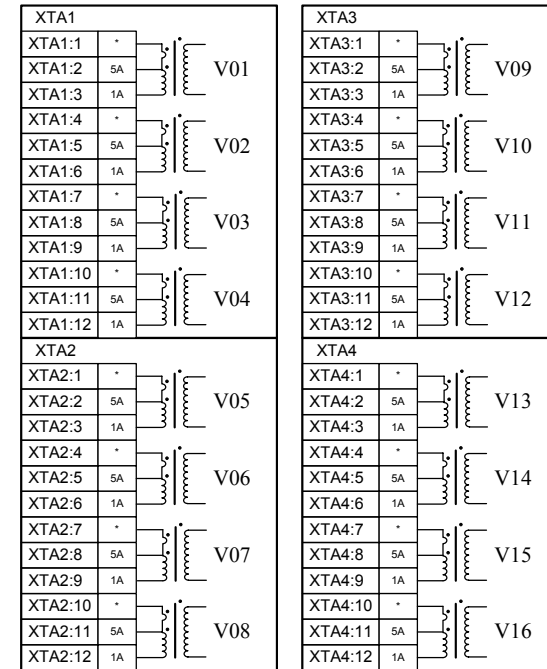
XTA1

| XTA1:1 | * |
|---|---|
| XTA1:2 | 5A |
| XTA1:3 | 1A |
| XTA1:4 | * |
| XTA1:5 | 5A |
| XTA1:6 | 1A |
| XTA1:7 | * |
| XTA1:8 | 5A |
| XTA1:9 | 1A |
| XTA1:10 | * |
| XTA1:11 | 5A |
| XTA1:12 | 1A |

V01
V02
V03
V04

XTA2

| XTA2:1 | * |
|---|---|
| XTA2:2 | 5A |
| XTA2:3 | 1A |
| XTA2:4 | * |
| XTA2:5 | 5A |
| XTA2:6 | 1A |
| XTA2:7 | * |
| XTA2:8 | 5A |
| XTA2:9 | 1A |
| XTA2:10 | * |
| XTA2:11 | 5A |
| XTA2:12 | 1A |

V05
V06
V07
V08

XTA3

| XTA3:1 | * |
|---|---|
| XTA3:2 | 5A |
| XTA3:3 | 1A |
| XTA3:4 | * |
| XTA3:5 | 5A |
| XTA3:6 | 1A |
| XTA3:7 | * |
| XTA3:8 | 5A |
| XTA3:9 | 1A |
| XTA3:10 | * |
| XTA3:11 | 5A |
| XTA3:12 | 1A |

V09
V10
V11
V12

XTA4

| XTA4:1 | * |
|---|---|
| XTA4:2 | 5A |
| XTA4:3 | 1A |
| XTA4:4 | * |
| XTA4:5 | 5A |
| XTA4:6 | 1A |
| XTA4:7 | * |
| XTA4:8 | 5A |
| XTA4:9 | 1A |
| XTA4:10 | * |
| XTA4:11 | 5A |
| XTA4:12 | 1A |

V13
V14
V15
V16